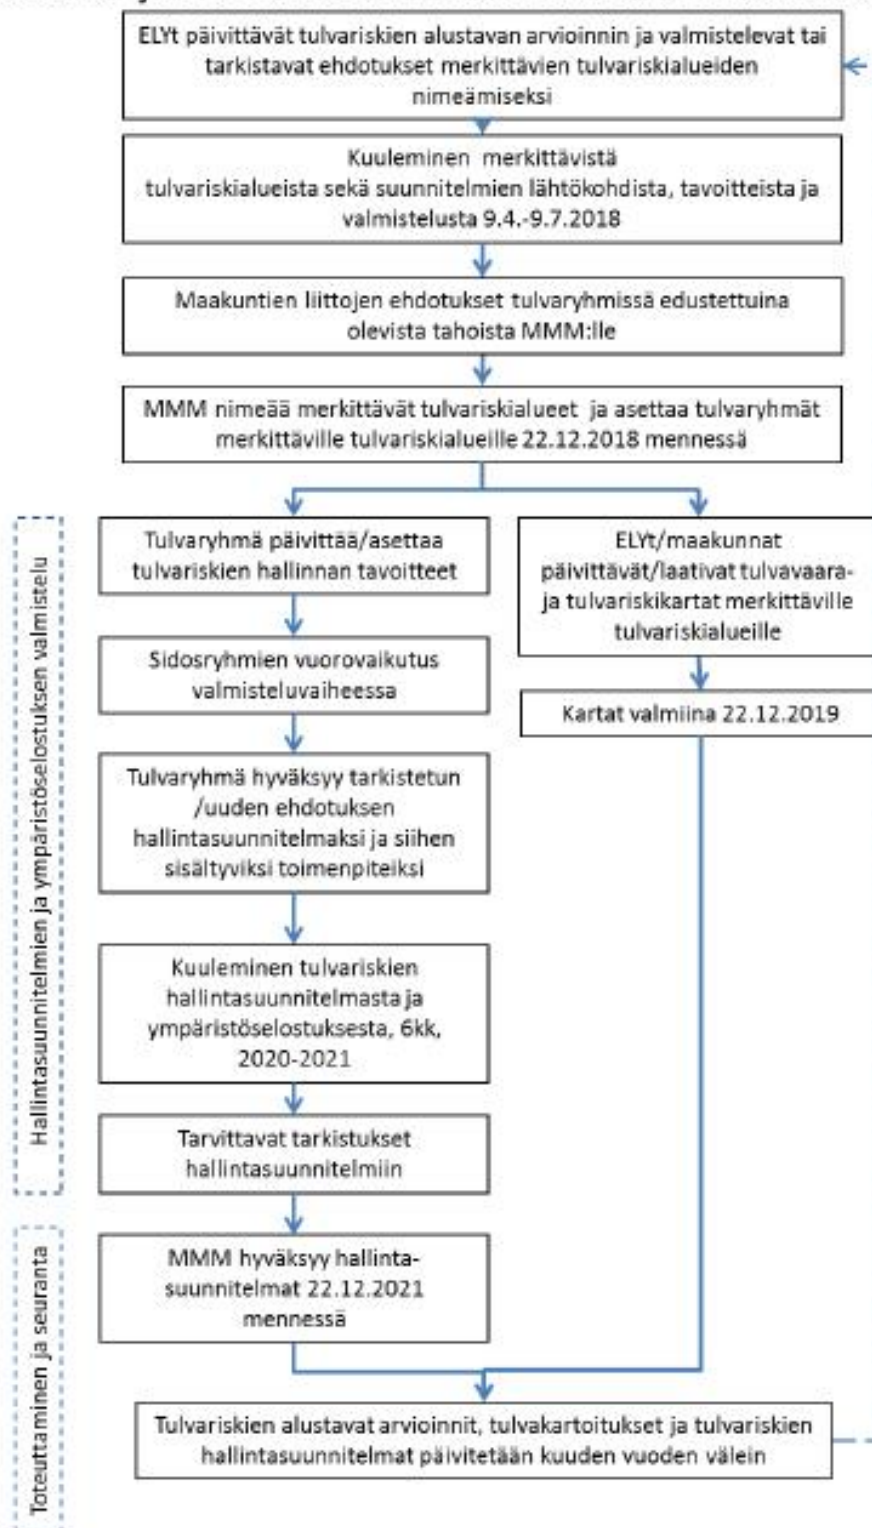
ELYt päivittävät tulvariskien alustavan arvioinnin ja valmistelevat tai tarkistavat ehdotukset merkittävien tulvariskialueiden nimeämiseksi

Kuuleminen merkittävistä tulvariskialueista sekä suunnitelmien lähtökohdista, tavoitteista ja valmistelusta 9.4.-9.7.2018

Maakuntien liittojen ehdotukset tulvaryhmissä edustettuina olevista tahoista MMM:lle

MMM nimeää merkittävät tulvariskialueet ja asettaa tulvaryhmät merkittäville tulvariskialueille 22.12.2018 mennessä

Hallintasuunnitelmien ja ympäristöselostuksen valmistelu

Tulvaryhmä päivittää/asettaa tulvariskien hallinnan tavoitteet

Sidosryhmien vuorovaikutus valmisteluvaiheessa

Tulvaryhmä hyväksyy tarkistetun /uuden ehdotuksen hallintasuunnitelmaksi ja siihen sisältyviksi toimenpiteiksi

Kuuleminen tulvariskien hallintasuunnitelmasta ja ympäristöselostuksesta, 6kk, 2020-2021

Tarvittavat tarkistukset hallintasuunnitelmiin

ELYt/maakunnat päivittävät/laativat tulvavaara- ja tulvariskikartat merkittäville tulvariskialueille

Kartat valmiina 22.12.2019

Toteuttaminen ja seuranta

MMM hyväksyy hallintasuunnitelmat 22.12.2021 mennessä

Tulvariskien alustavat arvioinnit, tulvakartoitukset ja tulvariskien hallintasuunnitelmat päivitetään kuuden vuoden välein